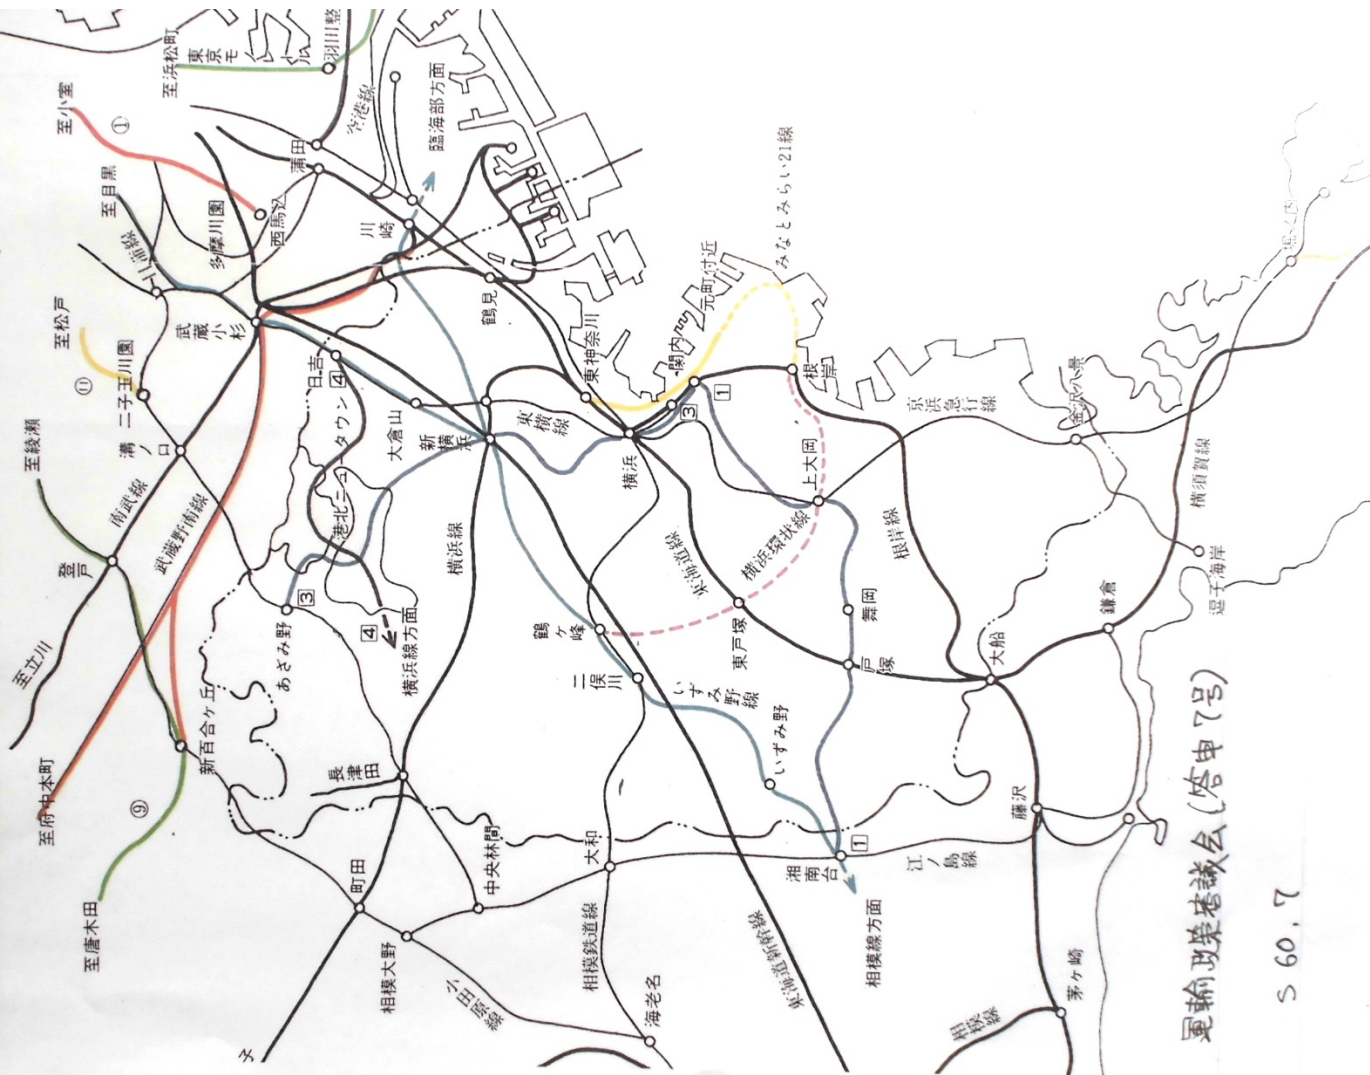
至浜松町
東京モノレール
羽田整備場
至小宮
①
至目黒
多摩川園
西馬込
蒲田
臨港線
臨海部方面
川崎
鶴見
東神奈川
関内
元町付近
みなとみらい21線
至松戸
⑪
二子玉川園
武蔵小杉
日吉
④
大倉山
新横浜
東横線
横浜
③
①
根岸
京浜急行線
金沢八景
至綾瀬
溝ノ口
南武線
武蔵野南線
登戸
港北ニュータウン
③
あざみ野
④
横浜線方面
横浜線
東海道線
横浜環状線
上大岡
根岸線
横須賀線
逗子海岸
鶴ヶ峰
東戸塚
舞岡
戸塚
大船
鎌倉
二俣川
いずみ野線
いずみ野
至立川
新百合ヶ丘
長津田
至府中本町
⑨
中央林間
大和
①
湘南台
相模線方面
藤沢
江ノ島線
至唐木田
町田
相模大野
小田原線
相模鉄道線
海老名
東海道新幹線
茅ヶ崎
相模線
運輸政策審議会（答申7号）
S 60.7